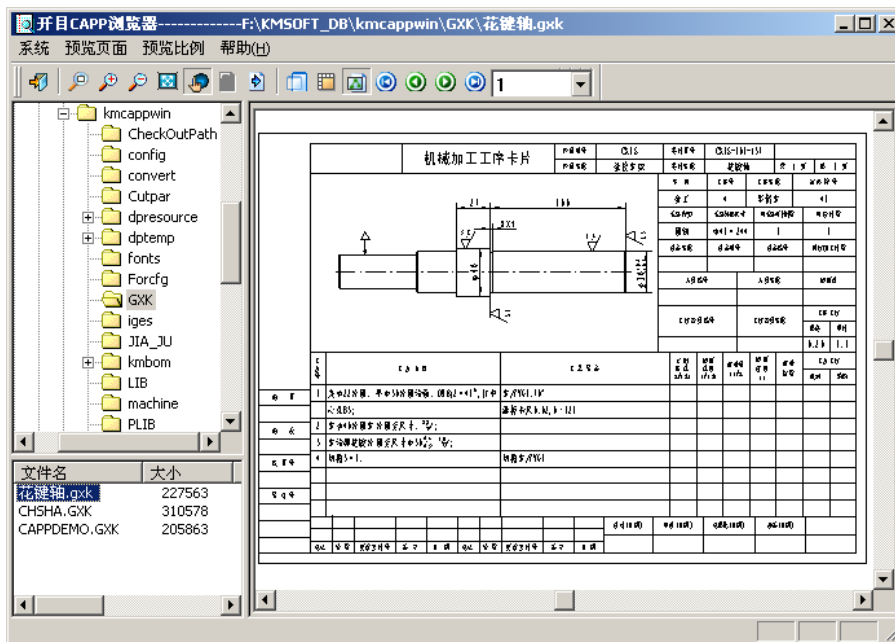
开目CAPP浏览器-------------F:\KMSOFT_DB\kmcappwin\GXK\花键轴.gxk

系统 预览页面 预览比例 帮助(H)

1

kmcappwin
CheckOutPath
config
convert
Cutpar
dpresource
dptemp
fonts
Forcfg
GXK
iges
JIA_JU
kmbom
LIB
machine
PLIB

| 文件名 | 大小 |
|---|---|
| 花键轴.gxk | 227563 |
| CHSHA.GXK | 310578 |
| CAPPDEMO.GXK | 205863 |

机械加工工序卡片

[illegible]